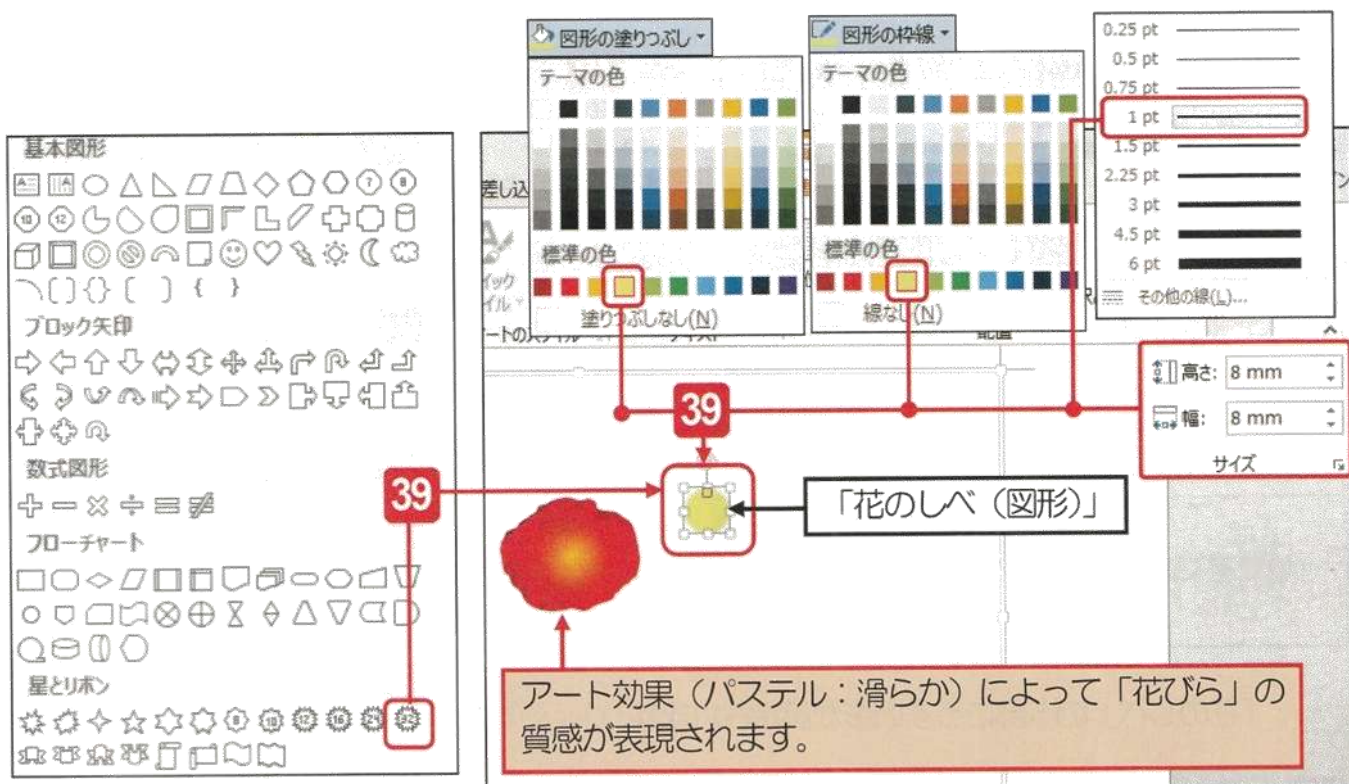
基本図形

ブロック矢印

数式図形

フローチャート

星とリボン

図形の塗りつぶし

テーマの色

標準の色

塗りつぶしなし(N)

図形の枠線

テーマの色

標準の色

線なし(N)

0.25 pt
0.5 pt
0.75 pt
1 pt
1.5 pt
2.25 pt
3 pt
4.5 pt
6 pt
その他の線(L)...

差し込

ーックイル

ートのスタイル

配置

高さ: 8 mm
幅: 8 mm
サイズ

39

39

「花のしべ(図形)」

アート効果(パステル:滑らか)によって「花びら」の質感が表現されます。